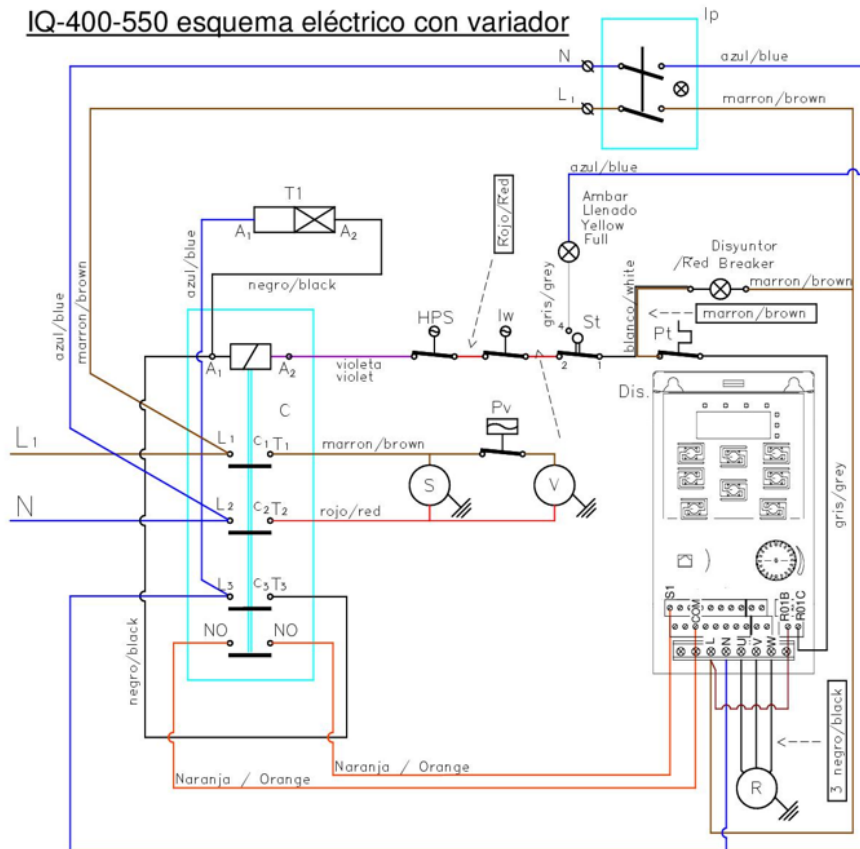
IQ-400-550 esquema eléctrico con variador

Ip
N
azul/blue
$L_1$
marron/brown
azul/blue
Ambar
Llenado
Yellow
Full
Rojo/Red
T1
$A_1$
$A_2$
azul/blue
azul/blue
marron/brown
negro/black
gris/grey
blanco/white
Disyuntor
/Red Breaker
marron/brown
marron/brown
HPS
Iw
St
4
2
1
Pt
$A_1$
$A_2$
violeta
violet
Dis.
C
Pv
$L_1$
$L_1$
$c_1$ $T_1$
marron/brown
S
V
N
$L_2$
$c_2$ $T_2$
rojo/red
$L_3$
$c_3$ $T_3$
NO
NO
negro/black
S1
COM
L
N
U
V
W
R01B
R01C
gris/grey
3 negro/black
R
Naranja / Orange
Naranja / Orange